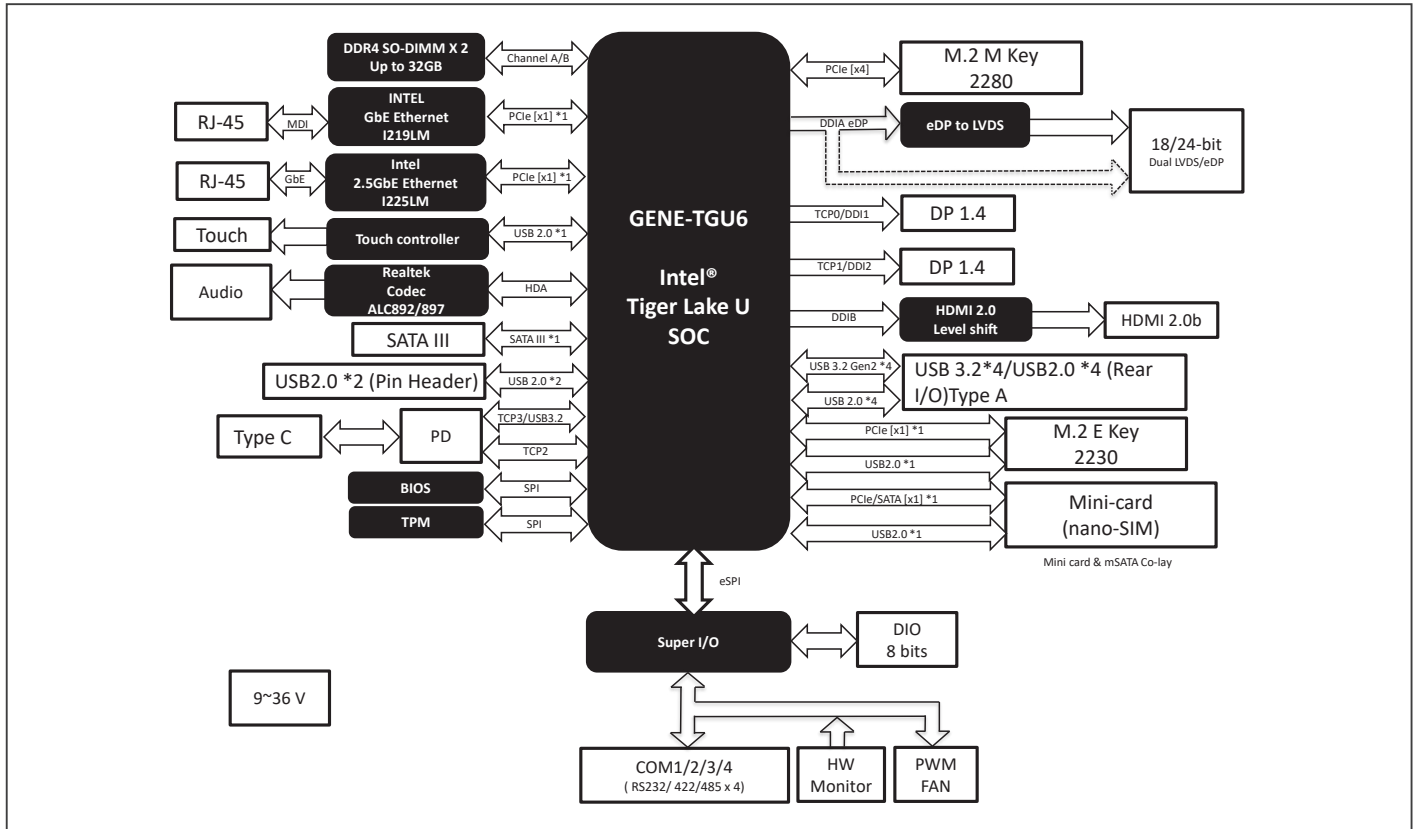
DDR4 SO-DIMM X 2
Up to 32GB

Channel A/B

RJ-45

MDI

INTEL
GbE Ethernet
I219LM

PCIe [x1] *1

RJ-45

GbE

Intel
2.5GbE Ethernet
I225LM

PCIe [x1] *1

Touch

Touch controller

USB 2.0 *1

Audio

Realtek
Codec
ALC892/897

HDA

SATA III

SATA III *1

USB2.0 *2 (Pin Header)

USB 2.0 *2

Type C

PD

TCP3/USB3.2

TCP2

BIOS

SPI

TPM

SPI

GENE-TGU6

Intel®
Tiger Lake U
SOC

PCIe [x4]

M.2 M Key
2280

DDIA eDP

eDP to LVDS

18/24-bit
Dual LVDS/eDP

TCP0/DDI1

DP 1.4

TCP1/DDI2

DP 1.4

DDIB

HDMI 2.0
Level shift

HDMI 2.0b

USB 3.2 Gen2 *4

USB 2.0 *4

USB 3.2*4/USB2.0 *4 (Rear I/O)Type A

PCIe [x1] *1

USB2.0 *1

M.2 E Key
2230

PCIe/SATA [x1] *1

USB2.0 *1

Mini-card
(nano-SIM)

Mini card & mSATA Co-lay

eSPI

Super I/O

DIO
8 bits

9~36 V

COM1/2/3/4
( RS232/ 422/485 x 4)

HW
Monitor

PWM
FAN